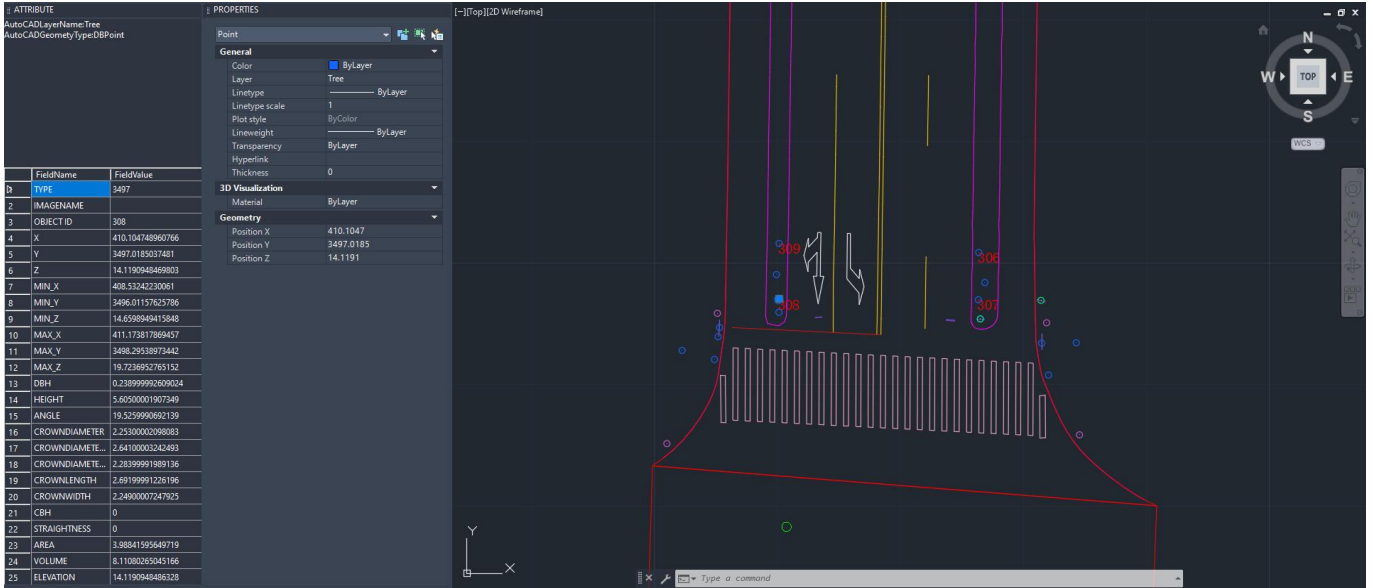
ATTRIBUTE
AutoCADLayerName:Tree
AutoCADGeometryType:DBPoint

| | FieldName | FieldValue |
|---|---|---|
| | TYPE | 3497 |
| 2 | IMAGENAME | |
| 3 | OBJECT ID | 308 |
| 4 | X | 410.104748960766 |
| 5 | Y | 3497.0185037481 |
| 6 | Z | 14.1190948469803 |
| 7 | MIN_X | 408.53242230061 |
| 8 | MIN_Y | 3496.01157625786 |
| 9 | MIN_Z | 14.6598949415848 |
| 10 | MAX_X | 411.173817869457 |
| 11 | MAX_Y | 3498.29538973442 |
| 12 | MAX_Z | 19.7236952765152 |
| 13 | DBH | 0.238999992609024 |
| 14 | HEIGHT | 5.60500001907349 |
| 15 | ANGLE | 19.5259990692139 |
| 16 | CROWNDIAMETER | 2.25300002098083 |
| 17 | CROWNDIAMETE... | 2.64100003242493 |
| 18 | CROWNDIAMETE... | 2.28399991989136 |
| 19 | CROWNLENGTH | 2.69199991226196 |
| 20 | CROWNWIDTH | 2.24900007247925 |
| 21 | CBH | 0 |
| 22 | STRAIGHTNESS | 0 |
| 23 | AREA | 3.98841595649719 |
| 24 | VOLUME | 8.11080265045166 |
| 25 | ELEVATION | 14.1190948486328 |

PROPERTIES
Point
General
| | |
|---|---|
| Color | ByLayer |
| Layer | Tree |
| Linetype | ByLayer |
| Linetype scale | 1 |
| Plot style | ByColor |
| Lineweight | ByLayer |
| Transparency | ByLayer |
| Hyperlink | |
| Thickness | 0 |

3D Visualization
| | |
|---|---|
| Material | ByLayer |

Geometry
| | |
|---|---|
| Position X | 410.1047 |
| Position Y | 3497.0185 |
| Position Z | 14.1191 |

[−][Top][2D Wireframe]
N
W TOP E
S
WCS
309
306
308
307
Y
X
Type a command